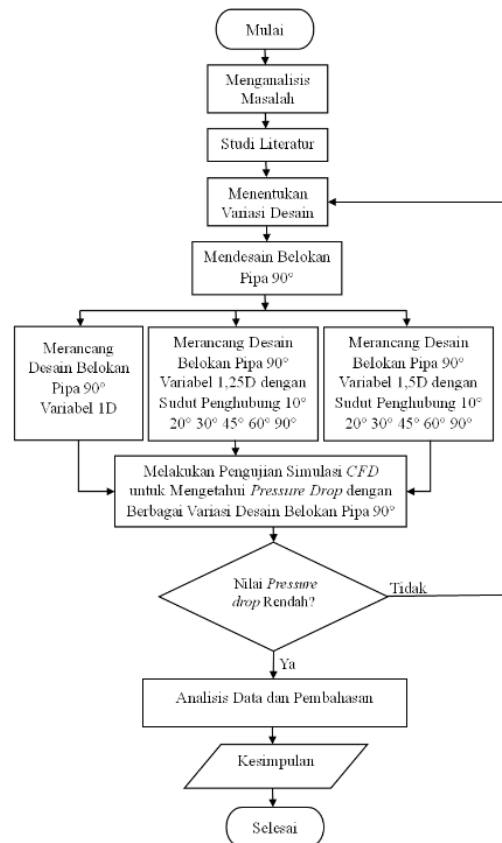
Mulai

Menganalisis Masalah

Studi Literatur

Menentukan Variasi Desain

Mendesain Belokan Pipa 90°

Merancang Desain Belokan Pipa 90° Variabel 1D

Merancang Desain Belokan Pipa 90° Variabel 1,25D dengan Sudut Penghubung 10° 20° 30° 45° 60° 90°

Merancang Desain Belokan Pipa 90° Variabel 1,5D dengan Sudut Penghubung 10° 20° 30° 45° 60° 90°

Melakukan Pengujian Simulasi *CFD* untuk Mengetahui *Pressure Drop* dengan Berbagai Variasi Desain Belokan Pipa 90°

Nilai *Pressure drop* Rendah?

Tidak

Ya

Analisis Data dan Pembahasan

Kesimpulan

Selesai